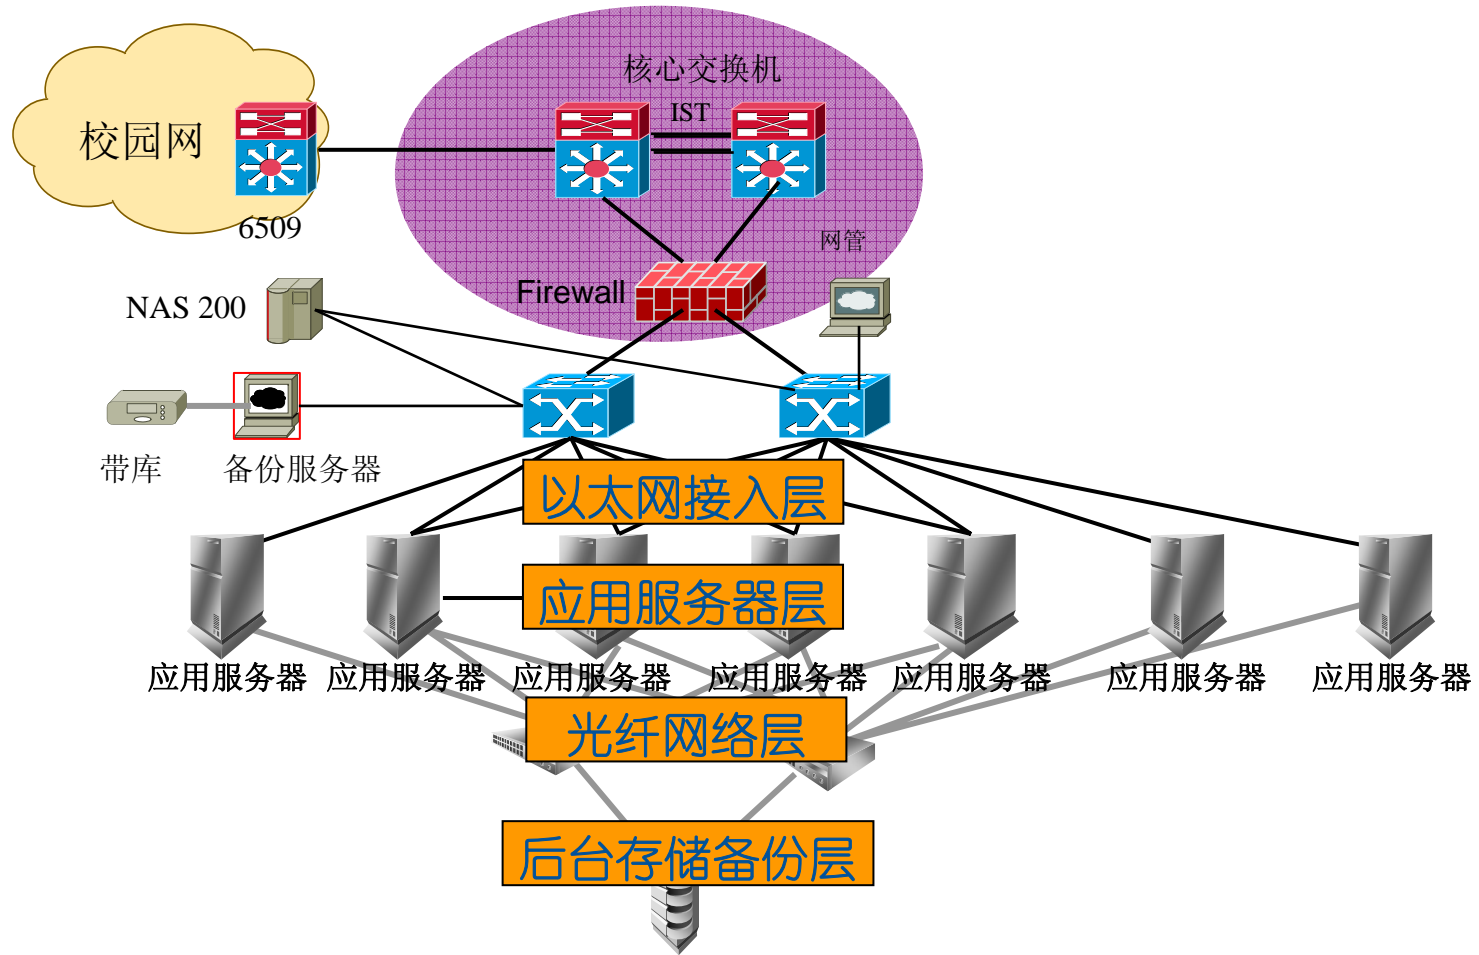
校园网

6509

核心交换机

IST

网管

Firewall

NAS 200

带库

备份服务器

以太网接入层

应用服务器层

应用服务器 应用服务器 应用服务器 应用服务器 应用服务器 应用服务器 应用服务器

光纤网络层

后台存储备份层